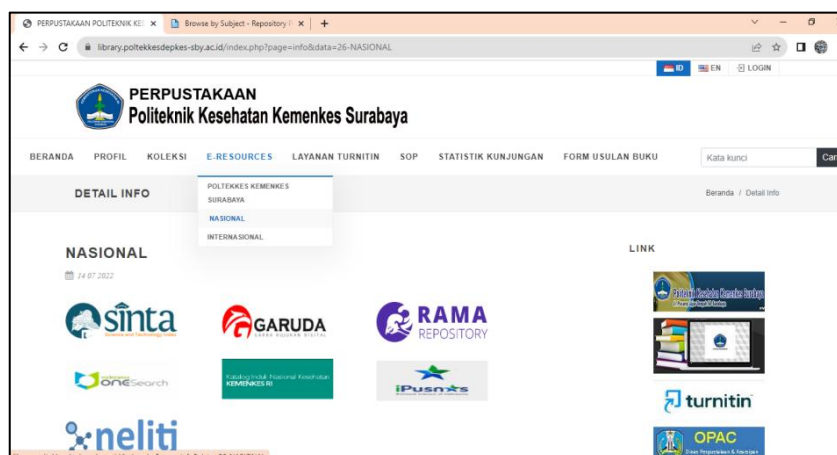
PERPUSTAKAAN POLITEKNIK KE ×
Browse by Subject - Repository ×
+
library.poltekkesdepkes-sby.ac.id/index.php?page=info&data=26-NASIONAL

ID EN LOGIN

PERPUSTAKAAN
Politeknik Kesehatan Kemenkes Surabaya

BERANDA PROFIL KOLEKSI E-RESOURCES LAYANAN TURNITIN SOP STATISTIK KUNJUNGAN FORM USULAN BUKU
Kata kunci
Car

DETAIL INFO
POLTEKKES KEMENKES SURABAYA
NASIONAL
INTERNASIONAL
Beranda / Detail Info

NASIONAL
14 07 2022

sinta
GARUDA
RAMA REPOSITORY
oneSearch
Katalog Induk Nasional Kesehatan KEMENKES RI
iPusnas
neliti

LINK
Politeknik Kesehatan Kemenkes Surabaya
turnitin
OPAC